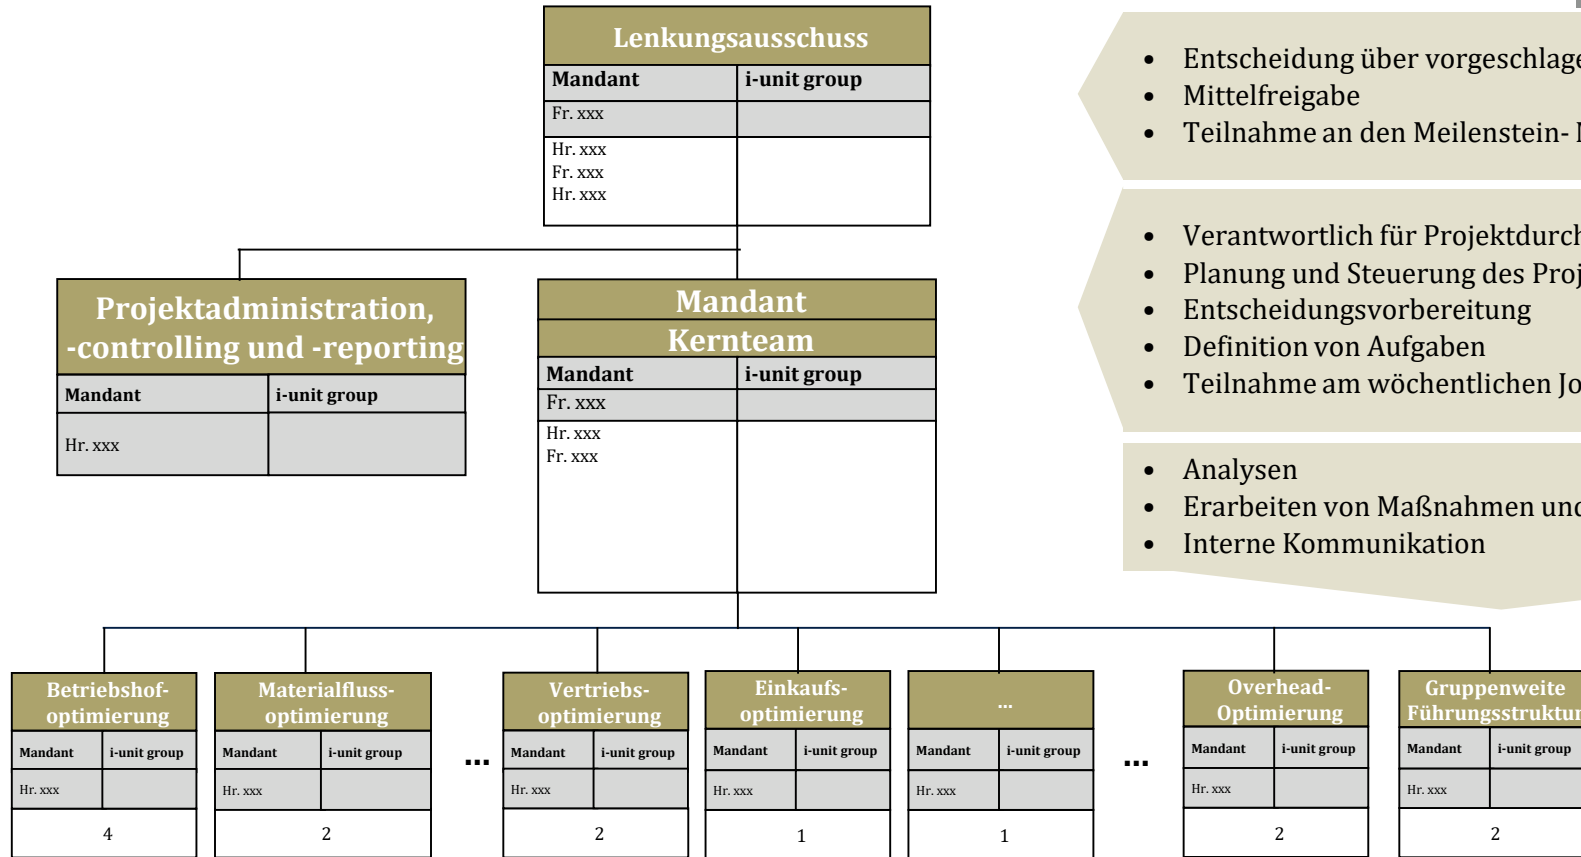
Lenkungsausschuss

| Mandant | i-unit group |
|---|---|
| Fr. xxx | |
| Hr. xxx Fr. xxx Hr. xxx | |

- Entscheidung über vorgeschlag
- Mittelfreigabe
- Teilnahme an den Meilenstein- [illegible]

- Verantwortlich für Projektdurch
- Planung und Steuerung des Proj
- Entscheidungsvorbereitung
- Definition von Aufgaben
- Teilnahme am wöchentlichen Jo

Projektadministration, -controlling und -reporting

| Mandant | i-unit group |
|---|---|
| Hr. xxx | |

Mandant Kernteam

| Mandant | i-unit group |
|---|---|
| Fr. xxx | |
| Hr. xxx Fr. xxx | |

- Analysen
- Erarbeiten von Maßnahmen und
- Interne Kommunikation

Betriebshof-optimierung

| Mandant | i-unit group |
|---|---|
| Hr. xxx | |
| 4 | |

Materialfluss-optimierung

| Mandant | i-unit group |
|---|---|
| Hr. xxx | |
| 2 | |

...

Vertriebs-optimierung

| Mandant | i-unit group |
|---|---|
| Hr. xxx | |
| 2 | |

Einkaufs-optimierung

| Mandant | i-unit group |
|---|---|
| Hr. xxx | |
| 1 | |

...

| Mandant | i-unit group |
|---|---|
| Hr. xxx | |
| 1 | |

...

Overhead-Optimierung

| Mandant | i-unit group |
|---|---|
| Hr. xxx | |
| 2 | |

Gruppenweite Führungsstruktur

| Mandant | i-unit group |
|---|---|
| Hr. xxx | |
| 2 | |